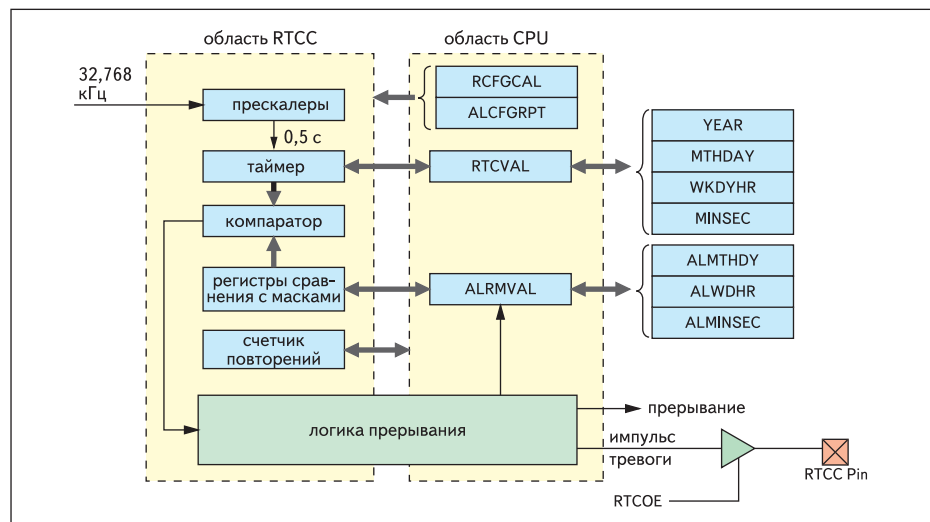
область RTCC

область CPU

32,768 кГц

прескалеры

0,5 с

таймер

компаратор

регистры сравнения с масками

счетчик повторений

логика прерывания

RCFGCAL

ALCFGRPT

RTCVAL

ALRMVAL

YEAR

MTHDAY

WKDYHR

MINSEC

ALMTHDY

ALWDHR

ALMINSEC

прерывание

импульс тревоги

RTCOE

RTCC Pin